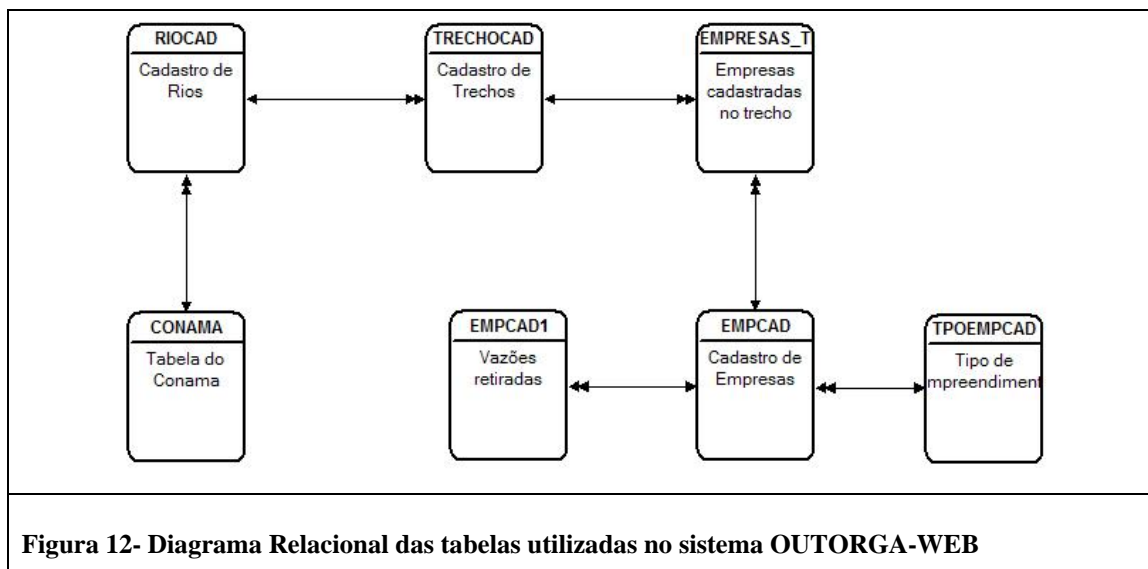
RIOCAD
Cadastro de Rios

TRECHOCAD
Cadastro de Trechos

EMPRESAS_T
Empresas cadastradas no trecho

CONAMA
Tabela do Conama

EMPCAD1
Vazões retiradas

EMPCAD
Cadastro de Empresas

TPOEMPCAD
Tipo de mpreendiment

Figura 12- Diagrama Relacional das tabelas utilizadas no sistema OUTORGA-WEB